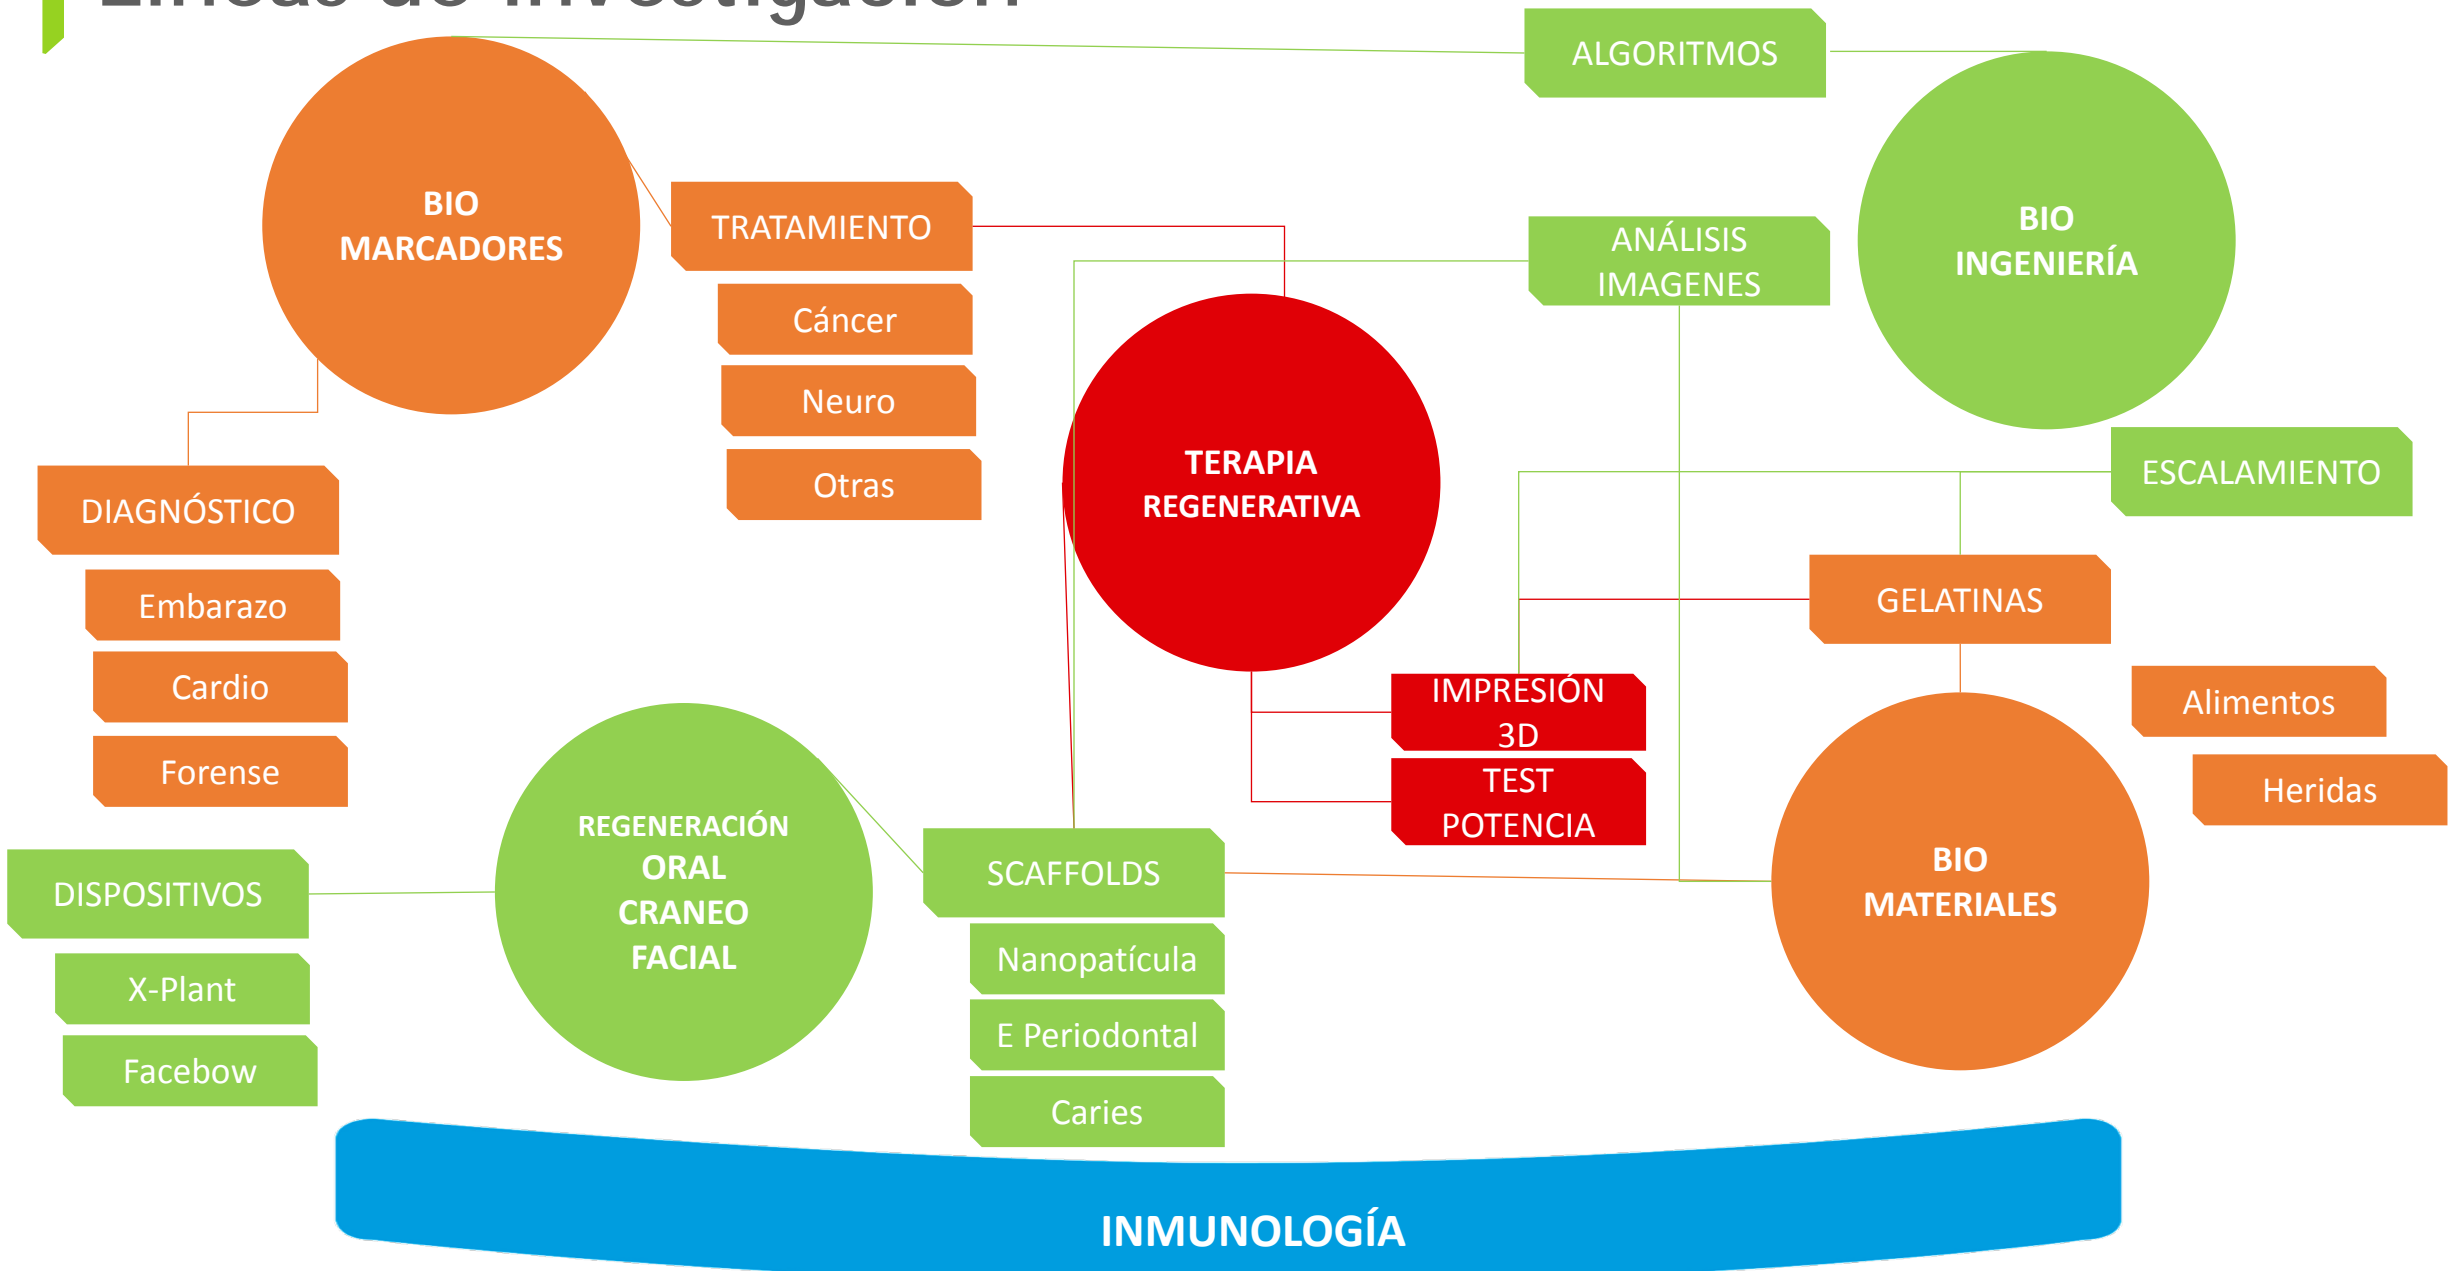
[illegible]

BIO MARCADORES

TRATAMIENTO

Cáncer

Neuro

Otras

DIAGNÓSTICO

Embarazo

Cardio

Forense

ALGORITMOS

ANÁLISIS IMAGENES

BIO INGENIERÍA

ESCALAMIENTO

TERAPIA REGENERATIVA

GELATINAS

IMPRESIÓN 3D

TEST POTENCIA

Alimentos

Heridas

BIO MATERIALES

REGENERACIÓN ORAL CRANEO FACIAL

DISPOSITIVOS

X-Plant

Facebow

SCAFFOLDS

Nanopatícula

E Periodontal

Caries

INMUNOLOGÍA